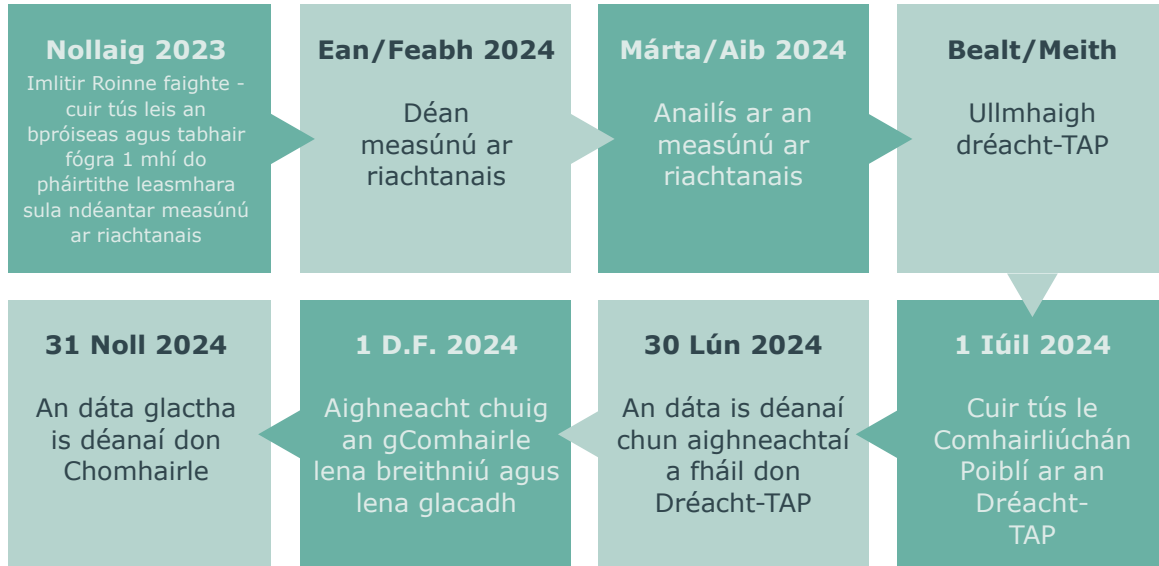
Nollaig 2023

Imlitir Roinne faighte - cuir tús leis an bpróiseas agus tabhair fógra 1 mhí do pháirtithe leasmhara sula ndéantar measúnú ar riachtanais

Ean/Feabh 2024

Déan measúnú ar riachtanais

Márta/Aib 2024

Anailís ar an measúnú ar riachtanais

Bealt/Meith

Ullmhaigh dréacht-TAP

1 Iúil 2024

Cuir tús le Comhairliúchán Poiblí ar an Dréacht-TAP

30 Lún 2024

An dáta is déanaí chun aighneachtaí a fháil don Dréacht-TAP

1 D.F. 2024

Aighneacht chuig an gComhairle lena breithniú agus lena glacadh

31 Noll 2024

An dáta glactha is déanaí don Chomhairle